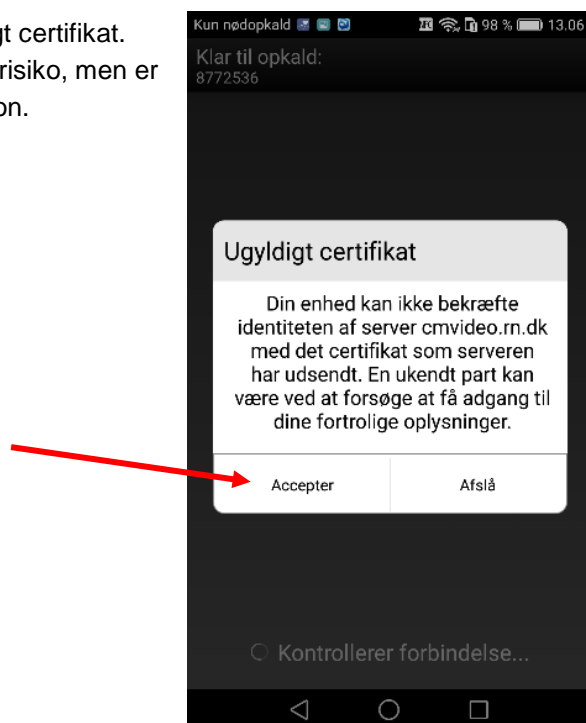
gt certifikat.
risiko, men er
on.

Kun nødopkald 98 % 13.06

Klar til opkald:
8772536

Ugyldigt certifikat

Din enhed kan ikke bekræfte identiteten af server cmvideo.rn.dk med det certifikat som serveren har udsendt. En ukendt part kan være ved at forsøge at få adgang til dine fortrolige oplysninger.

Accepter

Afslå

Kontrollerer forbindelse...